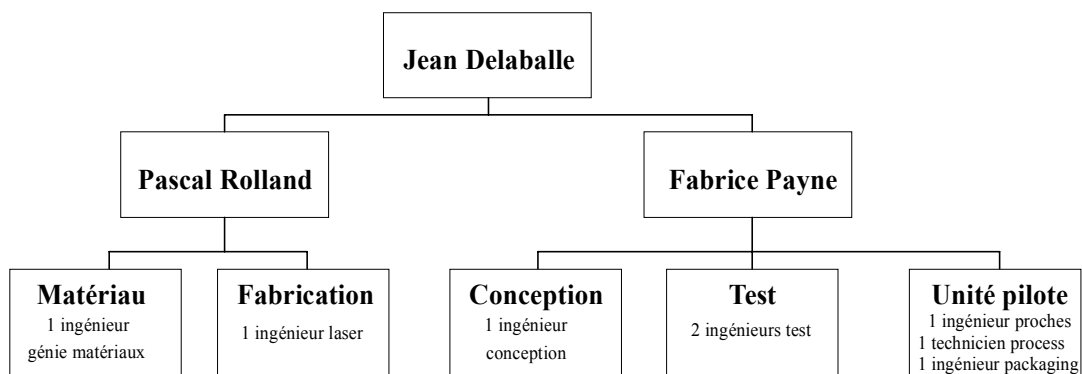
Jean Delaballe

Pascal Rolland

Fabrice Payne

Matériau
1 ingénieur génie matériaux

Fabrication
1 ingénieur laser

Conception
1 ingénieur conception

Test
2 ingénieurs test

Unité pilote
1 ingénieur proches
1 technicien process
1 ingénieur packaging